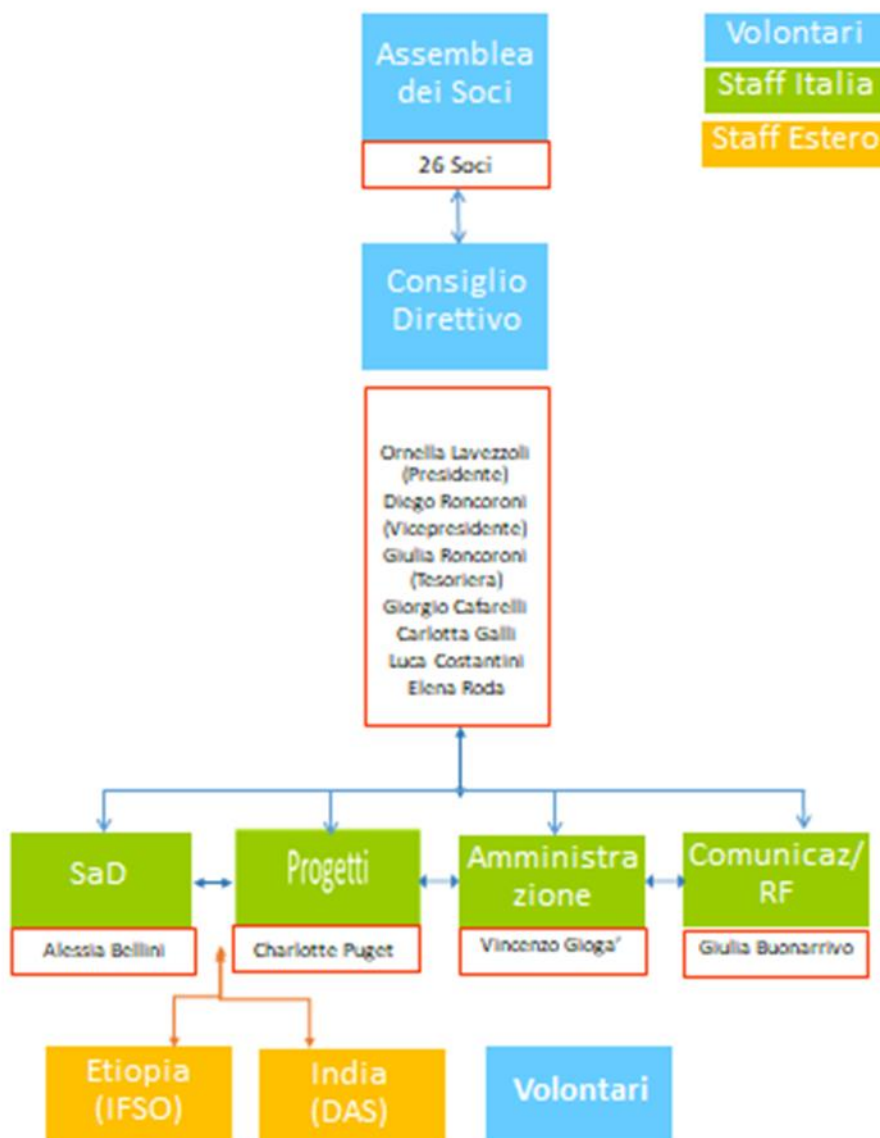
Assemblea dei Soci

26 Soci

Volontari

Staff Italia

Staff Estero

Consiglio Direttivo

Ornella Lavezzoli (Presidente)
Diego Roncoroni (Vicepresidente)
Giulia Roncoroni (Tesoriera)
Giorgio Cafarelli
Carlotta Galli
Luca Costantini
Elena Roda

SaD

Alessia Bellini

Progetti

Charlotte Puget

Amministrazione

Vincenzo Gioga'

Comunicaz/ RF

Giulia Buonarrivo

Etiopia (IFSO)

India (DAS)

Volontari